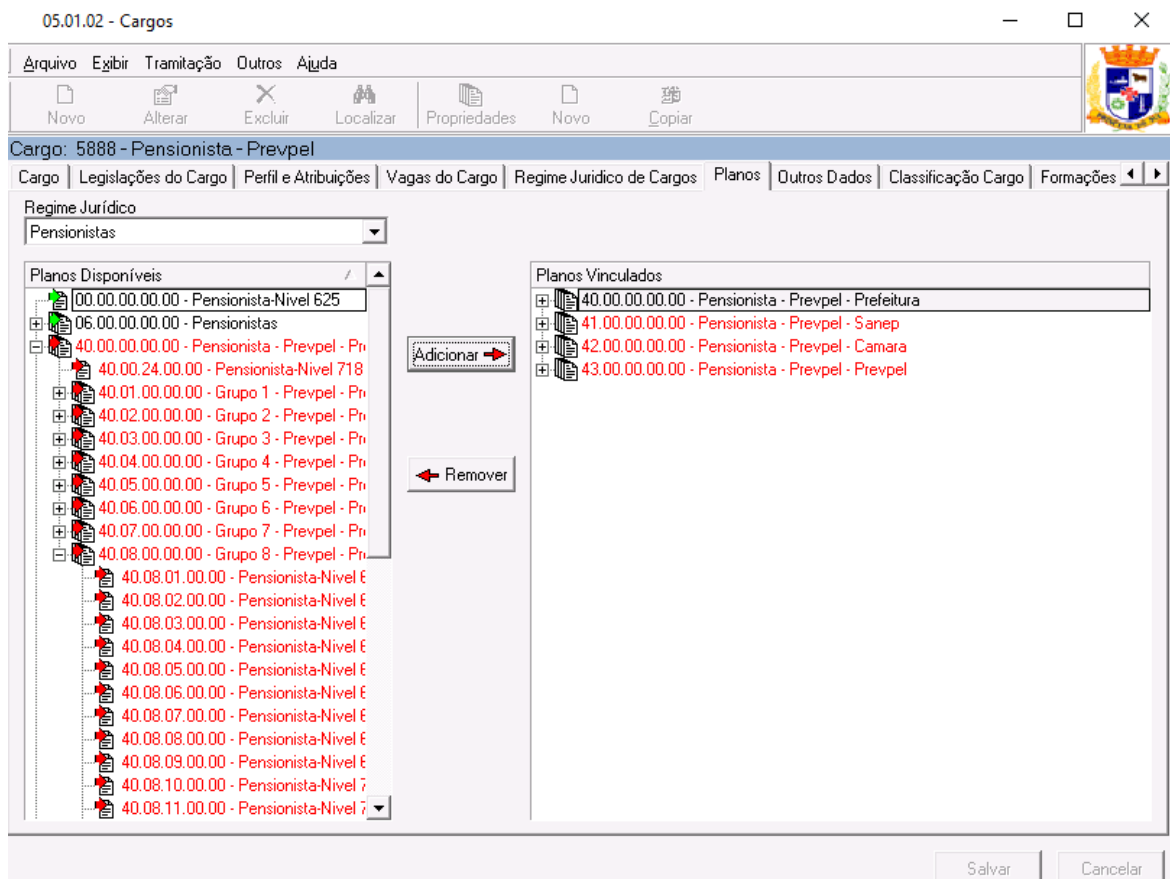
05.01.02 - Cargos

Arquivo Exibir Tramitação Outros Ajuda

Novo Alterar Excluir Localizar Propriedades Novo Copiar

Cargo: 5888 - Pensionista - Prevpel

Cargo | Legislações do Cargo | Perfil e Atribuições | Vagas do Cargo | Regime Juridico de Cargos | Planos | Outros Dados | Classificação Cargo | Formações

Regime Jurídico
Pensionistas

Planos Disponíveis
00.00.00.00.00 - Pensionista-Nivel 625
06.00.00.00.00 - Pensionistas
40.00.00.00.00 - Pensionista - Prevpel - Pr
40.00.24.00.00 - Pensionista-Nivel 718
40.01.00.00.00 - Grupo 1 - Prevpel - Pr
40.02.00.00.00 - Grupo 2 - Prevpel - Pr
40.03.00.00.00 - Grupo 3 - Prevpel - Pr
40.04.00.00.00 - Grupo 4 - Prevpel - Pr
40.05.00.00.00 - Grupo 5 - Prevpel - Pr
40.06.00.00.00 - Grupo 6 - Prevpel - Pr
40.07.00.00.00 - Grupo 7 - Prevpel - Pr
40.08.00.00.00 - Grupo 8 - Prevpel - Pr
40.08.01.00.00 - Pensionista-Nivel 6
40.08.02.00.00 - Pensionista-Nivel 6
40.08.03.00.00 - Pensionista-Nivel 6
40.08.04.00.00 - Pensionista-Nivel 6
40.08.05.00.00 - Pensionista-Nivel 6
40.08.06.00.00 - Pensionista-Nivel 6
40.08.07.00.00 - Pensionista-Nivel 6
40.08.08.00.00 - Pensionista-Nivel 6
40.08.09.00.00 - Pensionista-Nivel 6
40.08.10.00.00 - Pensionista-Nivel 7
40.08.11.00.00 - Pensionista-Nivel 7

Adicionar
Remover

Planos Vinculados
40.00.00.00.00 - Pensionista - Prevpel - Prefeitura
41.00.00.00.00 - Pensionista - Prevpel - Sanep
42.00.00.00.00 - Pensionista - Prevpel - Camara
43.00.00.00.00 - Pensionista - Prevpel - Prevpel

Salvar Cancelar